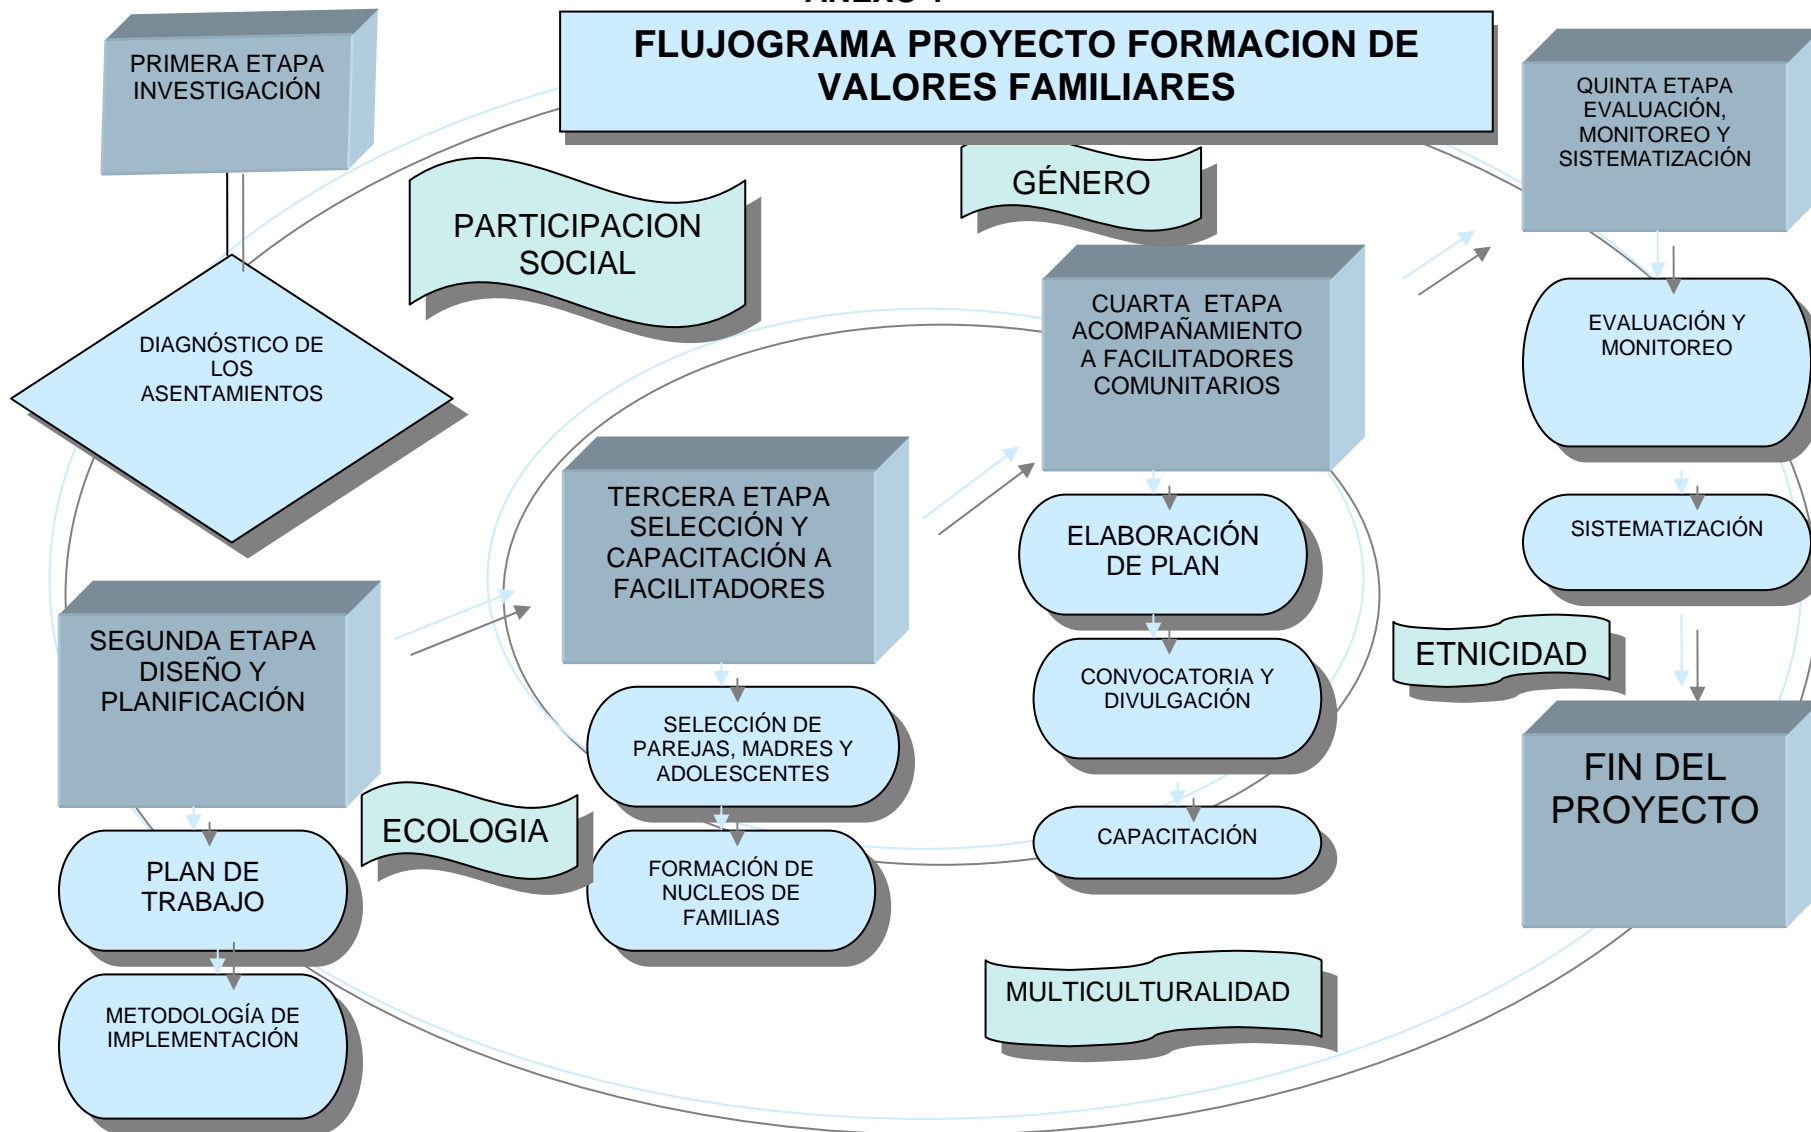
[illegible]

FLUJOGRAMA PROYECTO FORMACION DE VALORES FAMILIARES

PRIMERA ETAPA INVESTIGACIÓN

DIAGNÓSTICO DE LOS ASENTAMIENTOS

SEGUNDA ETAPA DISEÑO Y PLANIFICACIÓN

PLAN DE TRABAJO

METODOLOGÍA DE IMPLEMENTACIÓN

PARTICIPACION SOCIAL

ECOLOGIA

TERCERA ETAPA SELECCIÓN Y CAPACITACIÓN A FACILITADORES

SELECCIÓN DE PAREJAS, MADRES Y ADOLESCENTES

FORMACIÓN DE NUCLEOS DE FAMILIAS

GÉNERO

CUARTA ETAPA ACOMPAÑAMIENTO A FACILITADORES COMUNITARIOS

ELABORACIÓN DE PLAN

CONVOCATORIA Y DIVULGACIÓN

CAPACITACIÓN

MULTICULTURALIDAD

ETNICIDAD

QUINTA ETAPA EVALUACIÓN, MONITOREO Y SISTEMATIZACIÓN

EVALUACIÓN Y MONITOREO

SISTEMATIZACIÓN

FIN DEL PROYECTO